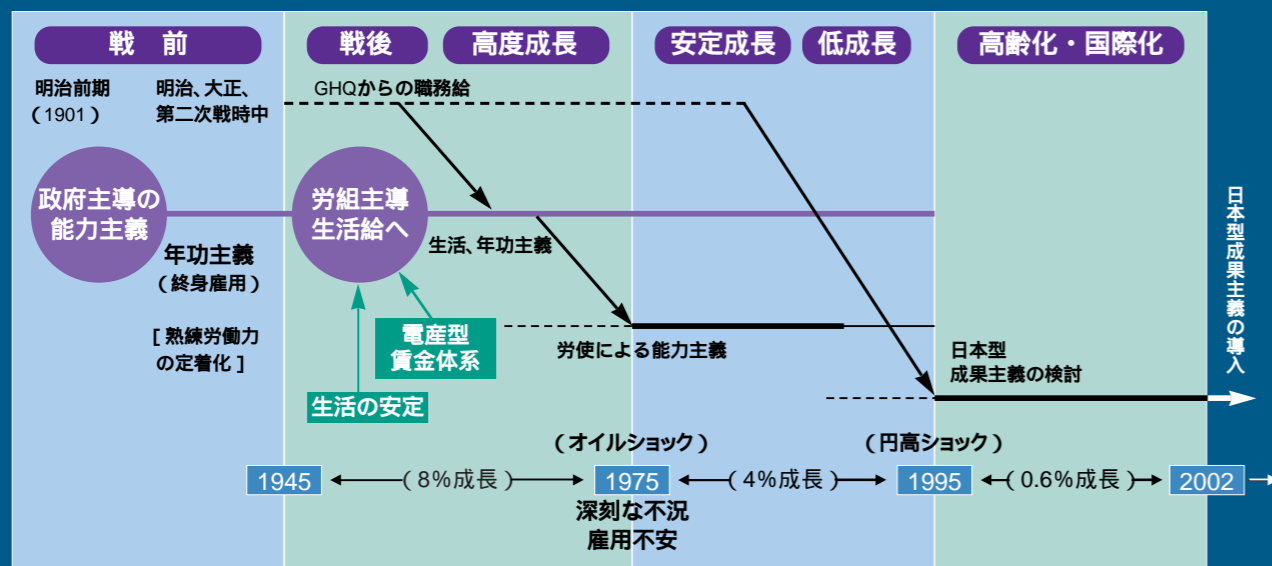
戦　前

戦後

高度成長

安定成長

低成長

高齢化・国際化

明治前期
（1901）

明治、大正、
第二次戦時中

GHQからの職務給

政府主導の
能力主義

年功主義
（終身雇用）

［熟練労働力
の定着化］

労組主導
生活給へ

生活、年功主義

電産型
賃金体系

生活の安定

労使による能力主義

日本型
成果主義の検討

日本型成果主義の導入

（オイルショック）

（円高ショック）

1945

（8%成長）

1975

（4%成長）

1995

（0.6%成長）

2002

深刻な不況
雇用不安